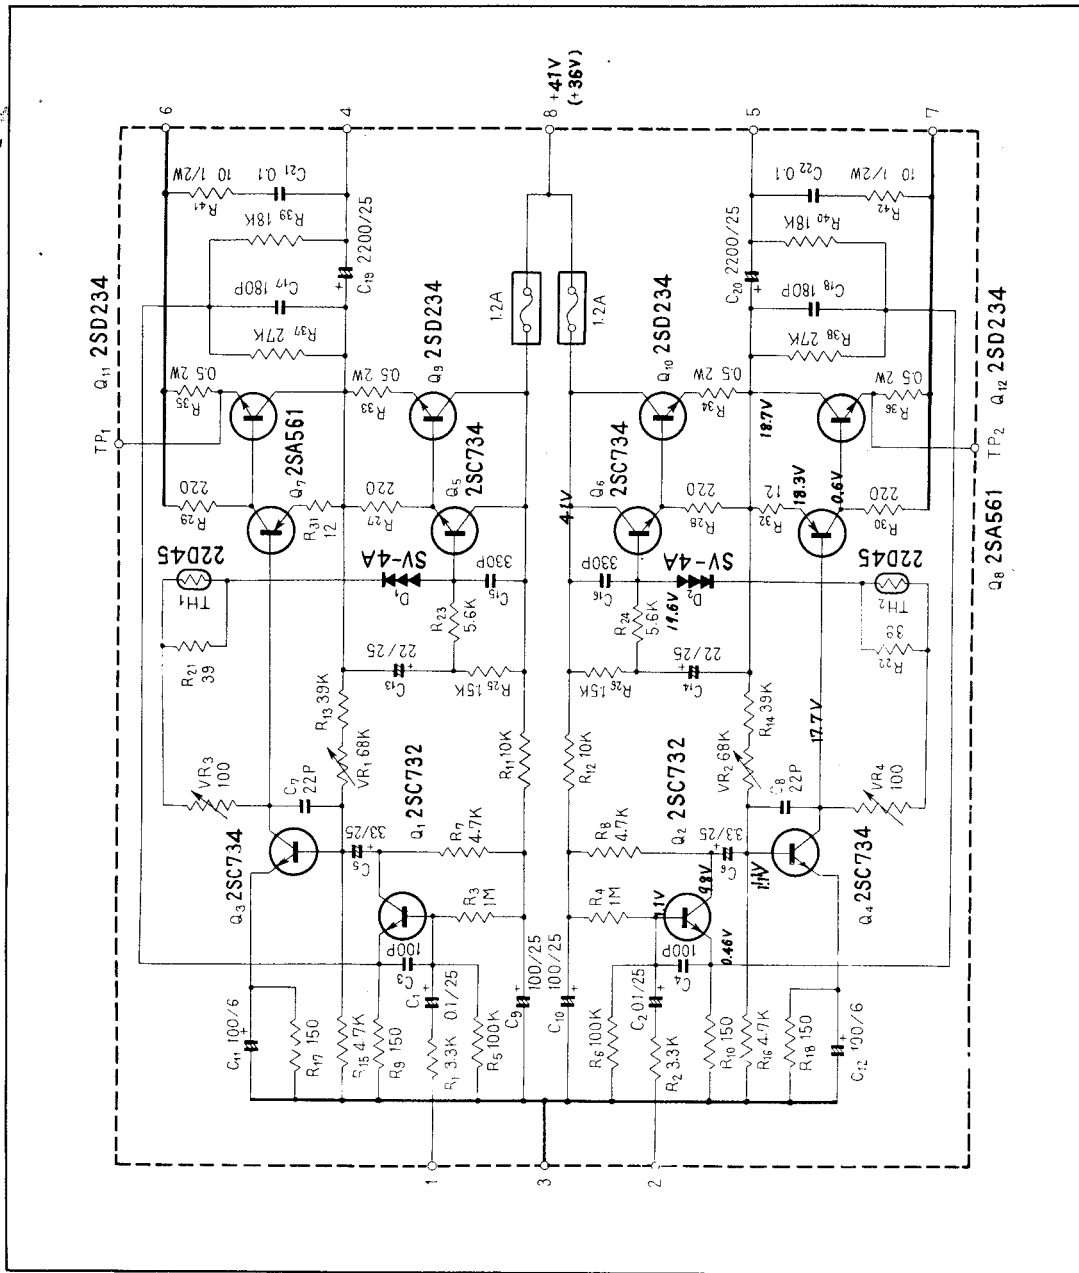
6
4
8 +41V (+36V)
5
7
10 1/2W
$R_{41}$
$C_{21}$ 0.1
$R_{39}$ 18K
2200/25
$C_{19}$
$C_{17}$ 180P
$R_{37}$ 27K
$Q_{11}$ 2SD234
0.5 2W
$R_{35}$
TP$_1$
$Q_7$ 2SA561
$R_{33}$ 0.5 2W
$Q_9$ 2SD234
1.2A
1.2A
$Q_{10}$ 2SD234
$R_{34}$ 0.5 2W
$C_{20}$ 2200/25
$C_{18}$ 180P
$R_{38}$ 27K
$R_{40}$ 18K
$C_{22}$ 0.1
10 1/2W
$R_{42}$
$Q_{12}$ 2SD234
0.5 2W
$R_{36}$
TP$_2$
18.7V
$R_{29}$ 220
$R_{31}$ 12
$R_{27}$ 220
$Q_5$ 2SC734
4.1V
$Q_6$ 2SC734
$R_{28}$ 220
$R_{32}$ 12
18.3V
0.6V
$R_{30}$ 220
$Q_8$ 2SA561
22D45
TH$_1$
SV-4A
$D_1$
330P
$C_{15}$
330P
$C_{16}$
SV-4A
$D_2$
22D45
TH$_2$
$R_{21}$ 39
$R_{23}$ 5.6K
$R_{24}$ 5.6K
11.6V
$R_{22}$ 39
22/25
$C_{13}$
$R_{25}$ 15K
$R_{26}$ 15K
$C_{14}$ 22/25
$R_{13}$ 39K
$R_{14}$ 39K
VR$_1$ 68K
VR$_2$ 68K
VR$_3$ 100
$C_7$ 22P
$R_{11}$ 10K
$R_{12}$ 10K
$Q_1$ 2SC732
$Q_2$ 2SC732
$C_8$ 22P
17.7V
VR$_4$ 100
$Q_3$ 2SC734
$C_5$ 33/25
$R_7$ 4.7K
$R_8$ 4.7K
$C_6$ 33/25
11V
$Q_4$ 2SC734
$R_3$ 1M
$R_4$ 1M
1V
9.8V
100P
$C_3$
100P
$C_4$
0.46V
$C_{11}$ 100/6
$R_{17}$ 150
$R_{15}$ 4.7K
$R_9$ 150
$R_1$ 3.3K
$C_1$ 0.1/25
$R_5$ 100K
$C_9$ 100/25
$C_{10}$ 100/25
$R_6$ 100K
$C_2$ 0.1/25
$R_2$ 3.3K
$R_{10}$ 150
$R_{16}$ 4.7K
$R_{18}$ 150
$C_{12}$ 100/6
1
3
2